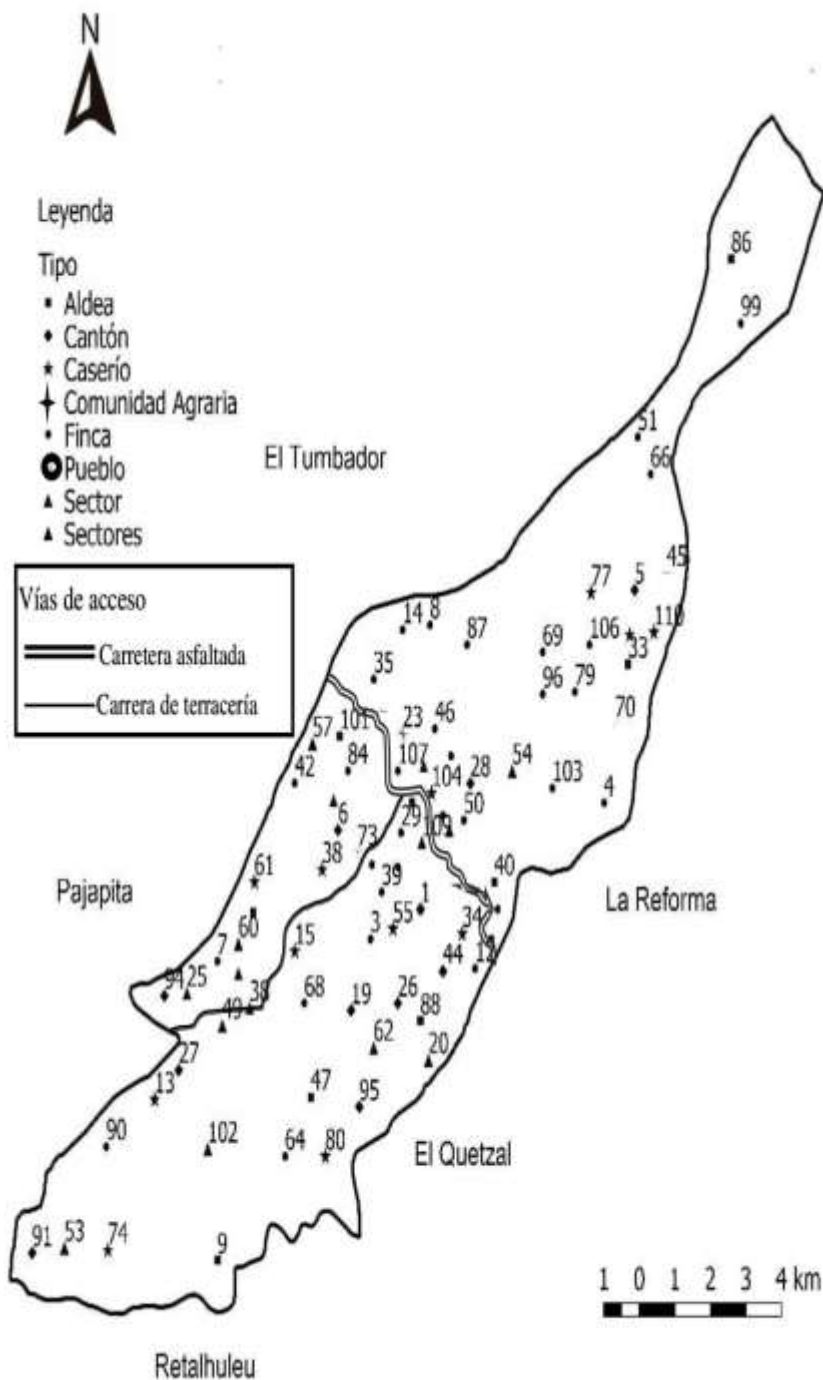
N

Leyenda
Tipo
Aldea
Cantón
Caserío
Comunidad Agraria
Finca
Pueblo
Sector
Sectores

Vías de acceso
Carretera asfaltada
Carrera de terracería

El Tumbador

86
99
51
66
45
77
5
110
106
33
69
96
79
70
14
8
87
35
101
23
46
57
107
104
28
54
103
4
42
84
6
29
50
73
38
61
39
1
40
55
34
3
44
12
15
60
7
94
25
38
49
68
19
26
88
62
20
27
13
47
95
90
102
64
80
91
53
74
9

Pajapita

La Reforma

El Quetzal

Retalhuleu

1 0 1 2 3 4 km